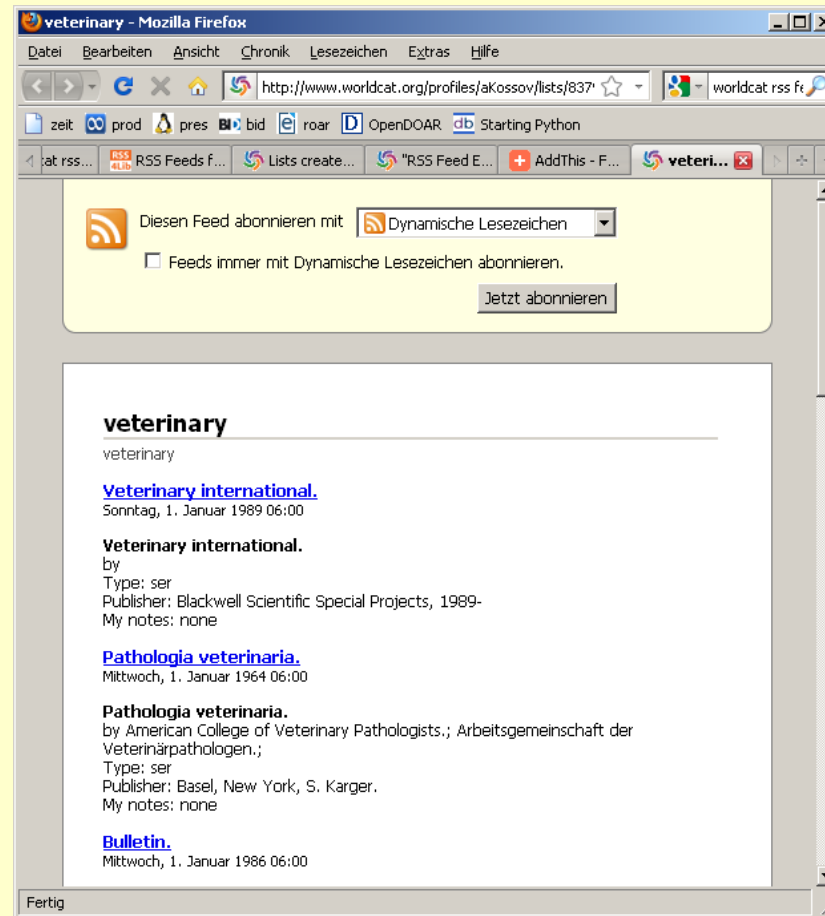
veterinary - Mozilla Firefox

Datei Bearbeiten Ansicht Chronik Lesezeichen Extras Hilfe

http://www.worldcat.org/profiles/aKossov/lists/837 worldcat rss fe

zeit prod pres bid roar OpenDOAR Starting Python

at rss... RSS Feeds f... Lists create... "RSS Feed E... AddThis - F... veteri...

Diesen Feed abonnieren mit Dynamische Lesezeichen

Feeds immer mit Dynamische Lesezeichen abonnieren.

Jetzt abonnieren

veterinary

veterinary

Veterinary international.
Sonntag, 1. Januar 1989 06:00

Veterinary international.
by
Type: ser
Publisher: Blackwell Scientific Special Projects, 1989-
My notes: none

Pathologia veterinaria.
Mittwoch, 1. Januar 1964 06:00

Pathologia veterinaria.
by American College of Veterinary Pathologists.; Arbeitsgemeinschaft der Veterinärpathologen.;
Type: ser
Publisher: Basel, New York, S. Karger.
My notes: none

Bulletin.
Mittwoch, 1. Januar 1986 06:00

Fertig